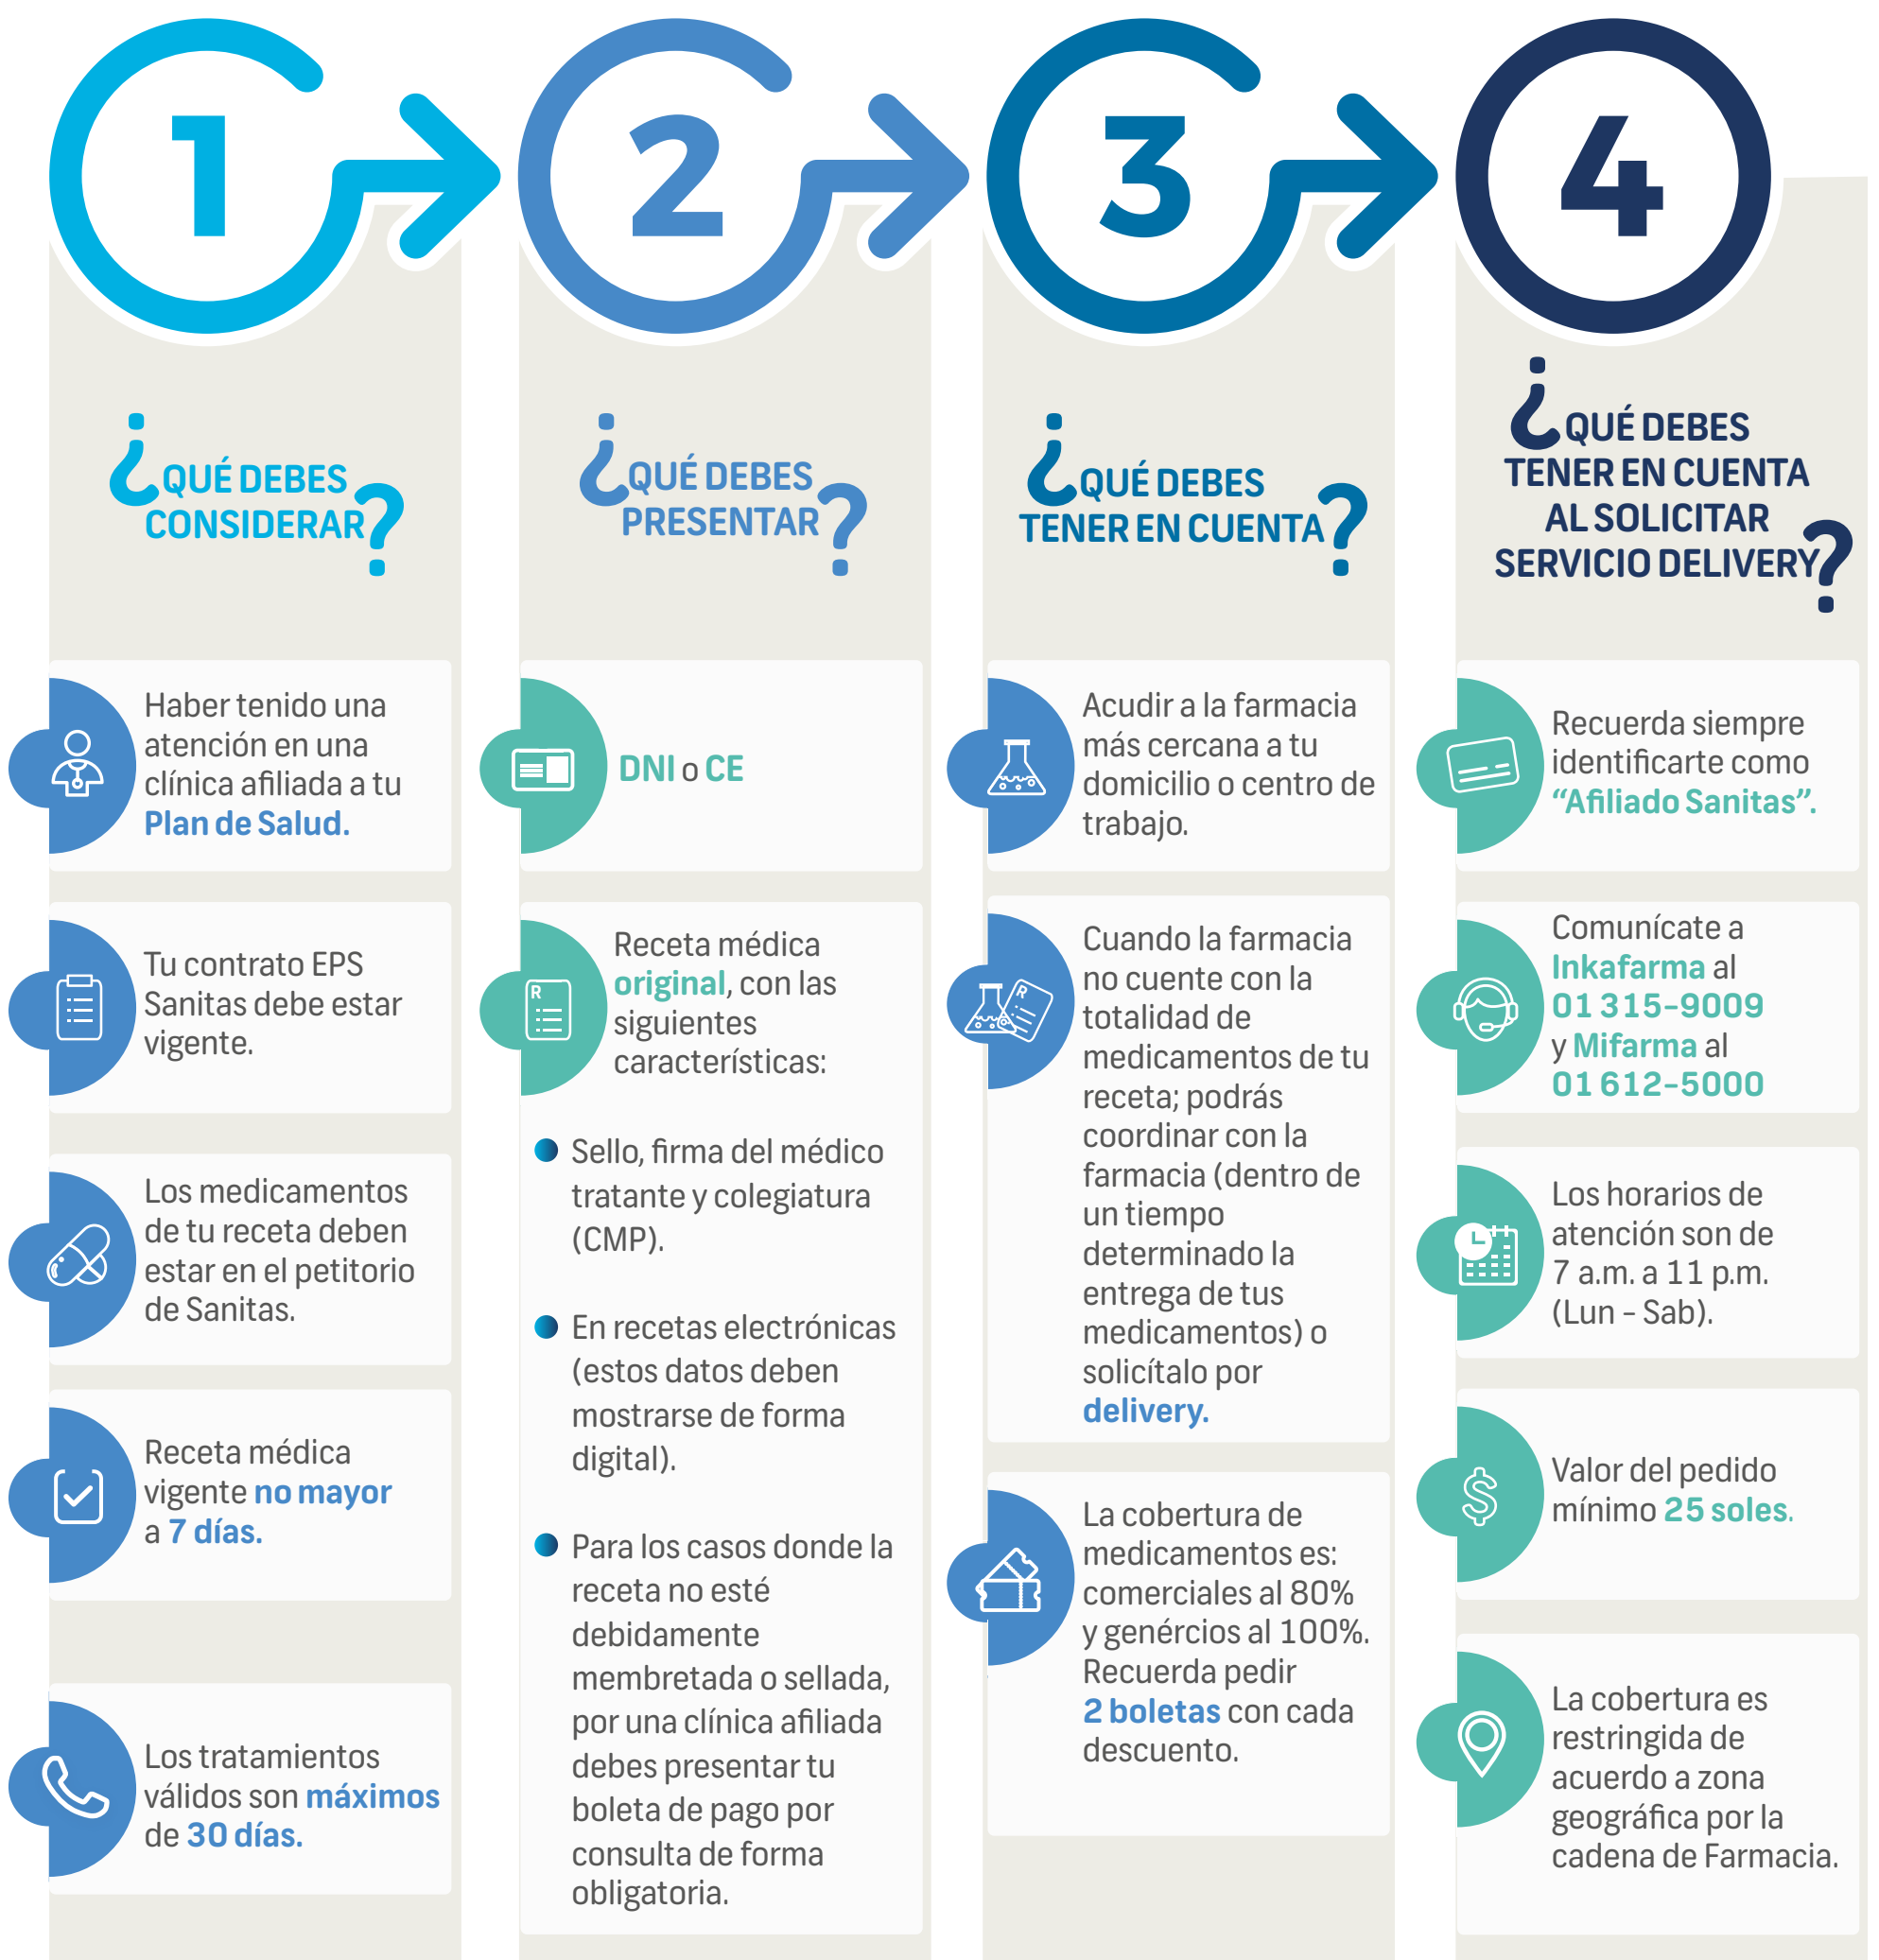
1

2

3

4

¿QUÉ DEBES CONSIDERAR?

Haber tenido una atención en una clínica afiliada a tu Plan de Salud.

Tu contrato EPS Sanitas debe estar vigente.

Los medicamentos de tu receta deben estar en el petitorio de Sanitas.

Receta médica vigente no mayor a 7 días.

Los tratamientos válidos son máximos de 30 días.

¿QUÉ DEBES PRESENTAR?

DNI o CE

Receta médica original, con las siguientes características:

Sello, firma del médico tratante y colegiatura (CMP).

En recetas electrónicas (estos datos deben mostrarse de forma digital).

Para los casos donde la receta no esté debidamente membretada o sellada, por una clínica afiliada debes presentar tu boleta de pago por consulta de forma obligatoria.

¿QUÉ DEBES TENER EN CUENTA?

Acudir a la farmacia más cercana a tu domicilio o centro de trabajo.

Cuando la farmacia no cuente con la totalidad de medicamentos de tu receta; podrás coordinar con la farmacia (dentro de un tiempo determinado la entrega de tus medicamentos) o solicítalo por delivery.

La cobertura de medicamentos es: comerciales al 80% y genércios al 100%. Recuerda pedir 2 boletas con cada descuento.

¿QUÉ DEBES TENER EN CUENTA AL SOLICITAR SERVICIO DELIVERY?

Recuerda siempre identificarte como “Afiliado Sanitas”.

Comunícate a Inkafarma al 01 315-9009 y Mifarma al 01 612-5000

Los horarios de atención son de 7 a.m. a 11 p.m. (Lun - Sab).

Valor del pedido mínimo 25 soles.

La cobertura es restringida de acuerdo a zona geográfica por la cadena de Farmacia.